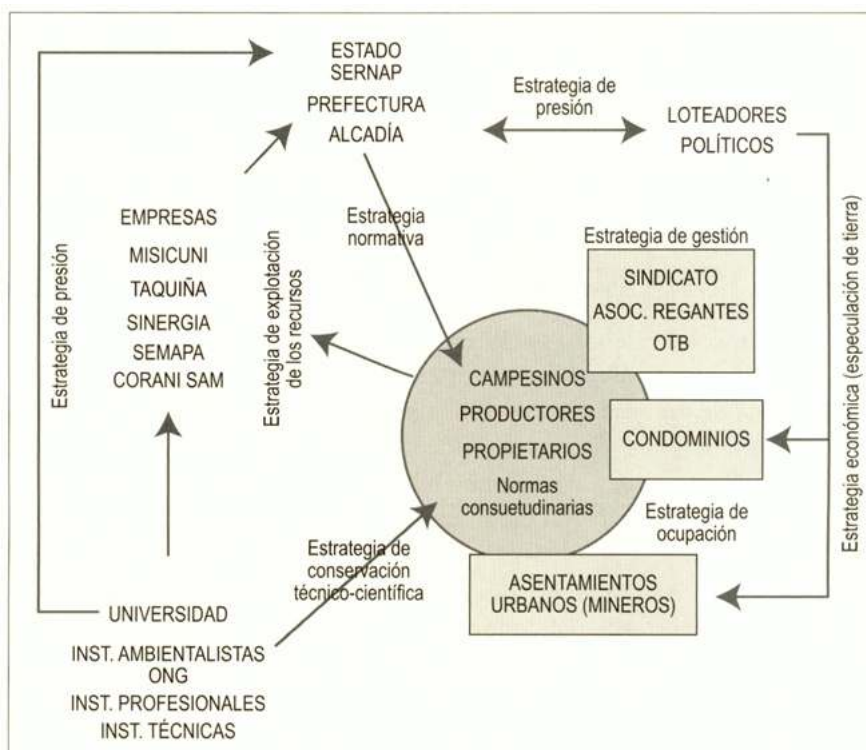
ESTADO
SERNAP
PREFECTURA
ALCADÍA

Estrategia de presión

LOTEADORES
POLÍTICOS

Estrategia de presión

EMPRESAS
MISICUNI
TAQUIÑA
SINERGIA
SEMAPA
CORANI SAM

Estrategia normativa

Estrategia de explotación de los recursos

Estrategia de gestión

SINDICATO
ASOC. REGANTES
OTB

Estrategia económica (especulación de tierra)

CAMPESINOS
PRODUCTORES
PROPIETARIOS
Normas consuetudinarias

CONDOMINIOS

Estrategia de ocupación

Estrategia de conservación técnico-científica

ASENTAMIENTOS URBANOS (MINEROS)

UNIVERSIDAD
INST. AMBIENTALISTAS
ONG
INST. PROFESIONALES
INST. TÉCNICAS